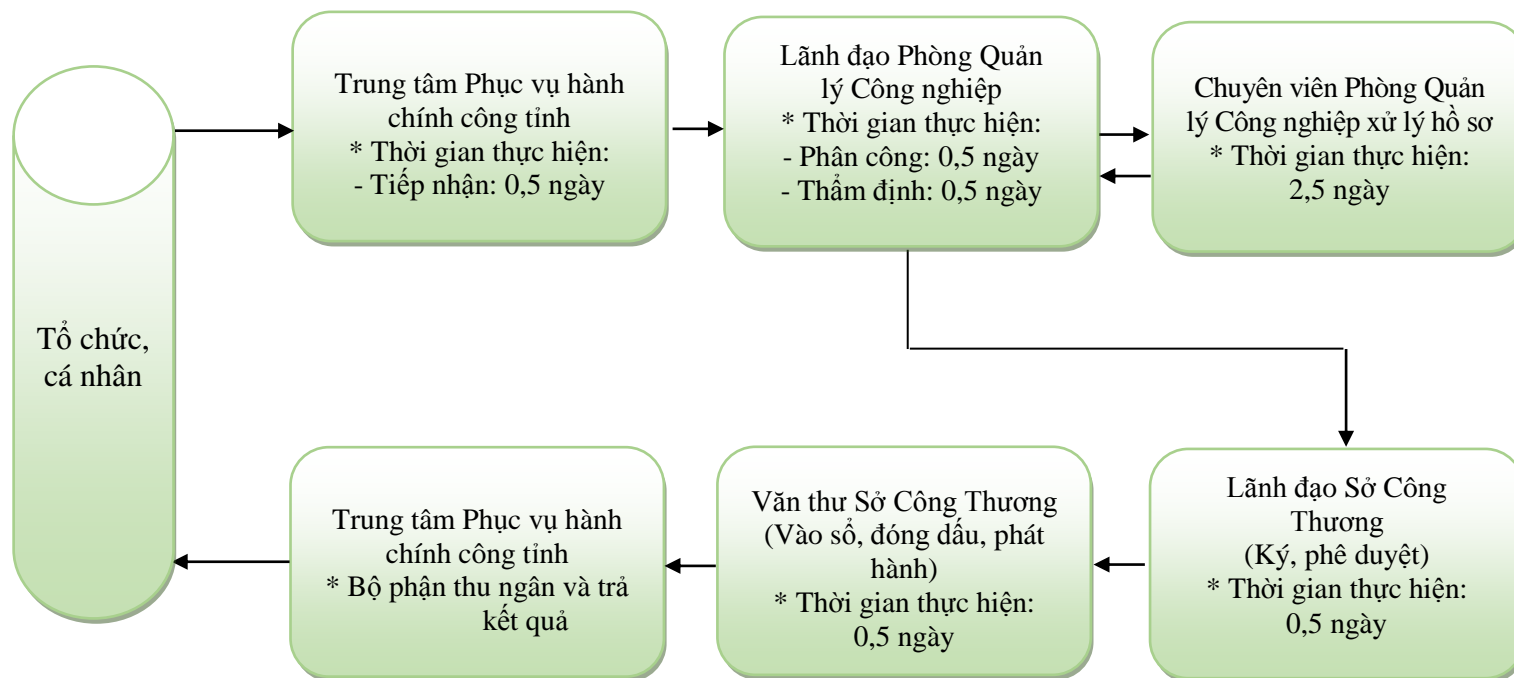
Tổ chức, cá nhân

Trung tâm Phục vụ hành chính công tỉnh
* Thời gian thực hiện:
- Tiếp nhận: 0,5 ngày

Lãnh đạo Phòng Quản lý Công nghiệp
* Thời gian thực hiện:
- Phân công: 0,5 ngày
- Thẩm định: 0,5 ngày

Chuyên viên Phòng Quản lý Công nghiệp xử lý hồ sơ
* Thời gian thực hiện:
2,5 ngày

Lãnh đạo Sở Công Thương
(Ký, phê duyệt)
* Thời gian thực hiện:
0,5 ngày

Văn thư Sở Công Thương
(Vào sổ, đóng dấu, phát hành)
* Thời gian thực hiện:
0,5 ngày

Trung tâm Phục vụ hành chính công tỉnh
* Bộ phận thu ngân và trả kết quả